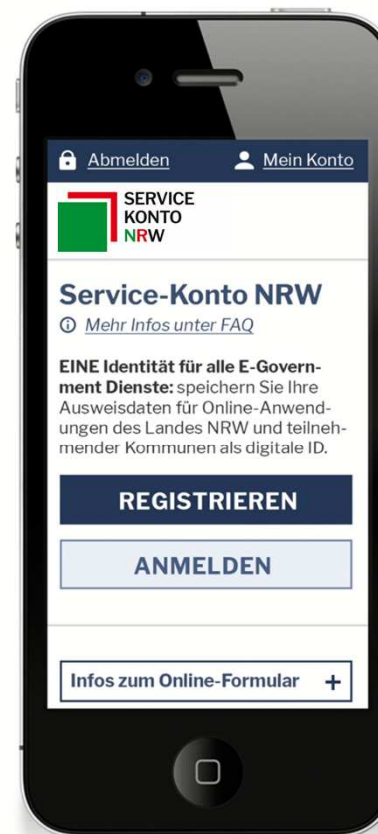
Abmelden Mein Konto

SERVICE
KONTO
NRW

Service-Konto NRW

ⓘ Mehr Infos unter FAQ

**EINE Identität für alle E-Government Dienste:** speichern Sie Ihre Ausweisdaten für Online-Anwendungen des Landes NRW und teilnehmender Kommunen als digitale ID.

REGISTRIEREN

ANMELDEN

Infos zum Online-Formular +